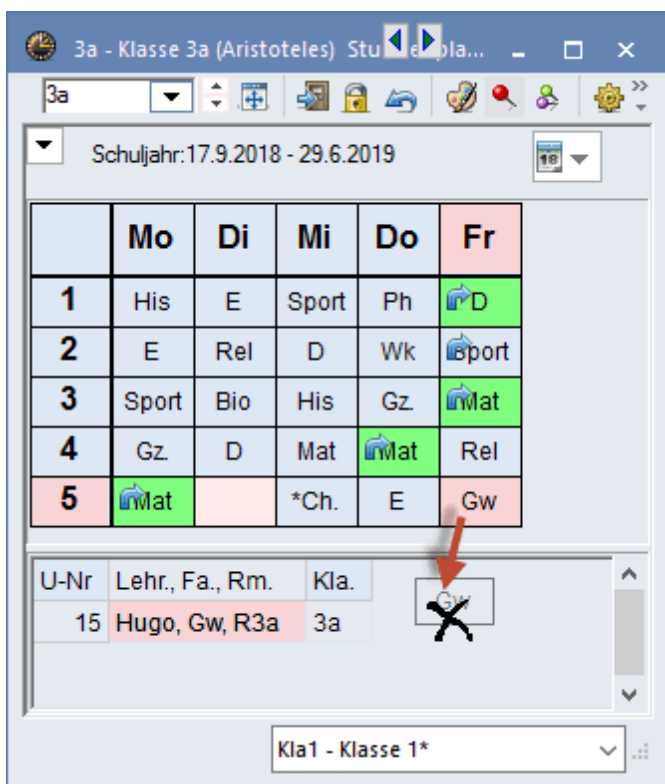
3a - Klasse 3a (Aristoteles) Stu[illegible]pla...

3a

Schuljahr:17.9.2018 - 29.6.2019

|   | Mo | Di | Mi | Do | Fr |
|---|---|---|---|---|---|
| 1 | His | E | Sport | Ph | D |
| 2 | E | Rel | D | Wk | Sport |
| 3 | Sport | Bio | His | Gz. | Mat |
| 4 | Gz. | D | Mat | Mat | Rel |
| 5 | Mat |  | *Ch. | E | Gw |

| U-Nr | Lehr., Fa., Rm. | Kla. |
|---|---|---|
| 15 | Hugo, Gw, R3a | 3a |

Gw

Kla1 - Klasse 1*